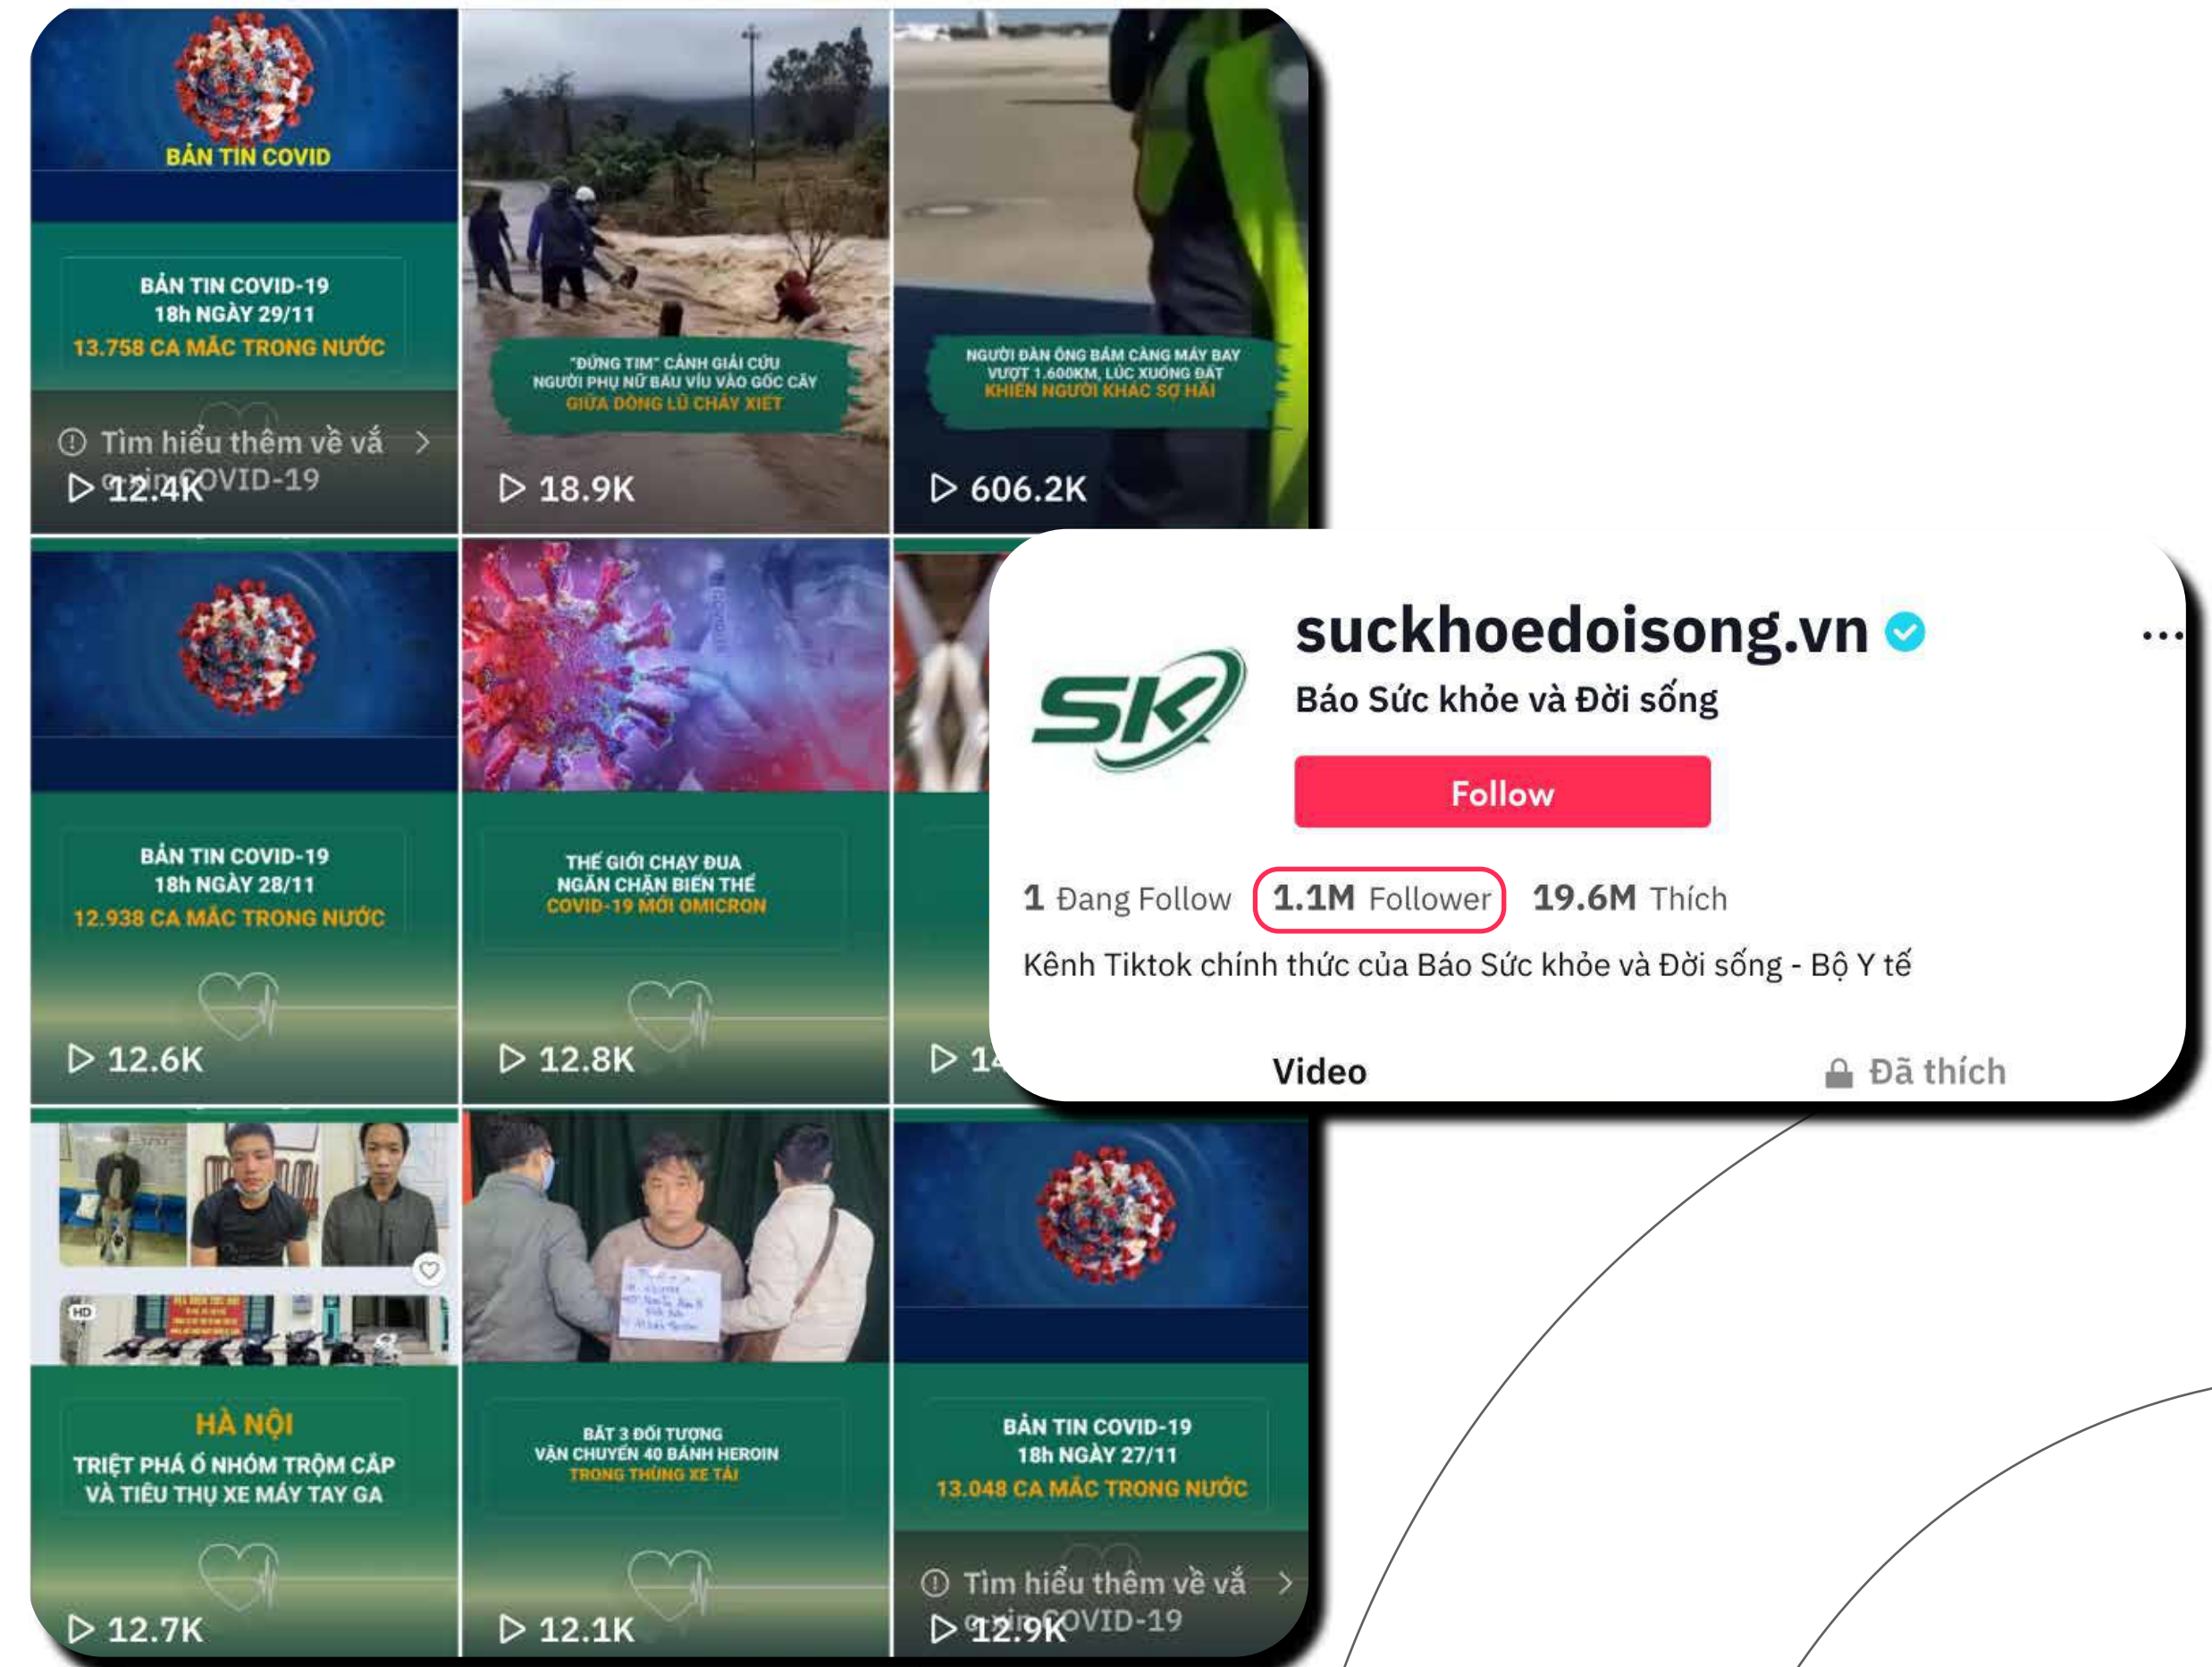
BẢN TIN COVID

BẢN TIN COVID-19
18h NGÀY 29/11
13.758 CA MẮC TRONG NƯỚC

Tìm hiểu thêm về vắc-xin COVID-19

▷ 12.4K

"ĐỨNG TIM" CẢNH GIẢI CỨU NGƯỜI PHỤ NỮ BÁU VÍU VÀO GỐC CÂY GIỮA DÒNG LŨ CHẢY XIẾT

▷ 18.9K

NGƯỜI ĐÀN ÔNG BÁM CÀNG MÁY BAY VƯỢT 1.600KM, LÚC XUỐNG ĐẤT KHIẾN NGƯỜI KHÁC SỢ HÃI

▷ 606.2K

BẢN TIN COVID-19
18h NGÀY 28/11
12.938 CA MẮC TRONG NƯỚC

▷ 12.6K

THẾ GIỚI CHẠY ĐUA NGĂN CHẶN BIẾN THỂ COVID-19 MỚI OMICRON

▷ 12.8K

▷ 14

suckhoedoisong.vn

Báo Sức khỏe và Đời sống

Follow

1 Đang Follow 1.1M Follower 19.6M Thích

Kênh Tiktok chính thức của Báo Sức khỏe và Đời sống - Bộ Y tế

Video

Đã thích

HÀ NỘI
TRIỆT PHÁ Ổ NHÓM TRỘM CẮP VÀ TIÊU THỤ XE MÁY TAY GA

▷ 12.7K

BẮT 3 ĐỐI TƯỢNG VẬN CHUYỂN 40 BÁNH HEROIN TRONG THÙNG XE TẢI

▷ 12.1K

BẢN TIN COVID-19
18h NGÀY 27/11
13.048 CA MẮC TRONG NƯỚC

Tìm hiểu thêm về vắc-xin COVID-19

▷ 12.9K